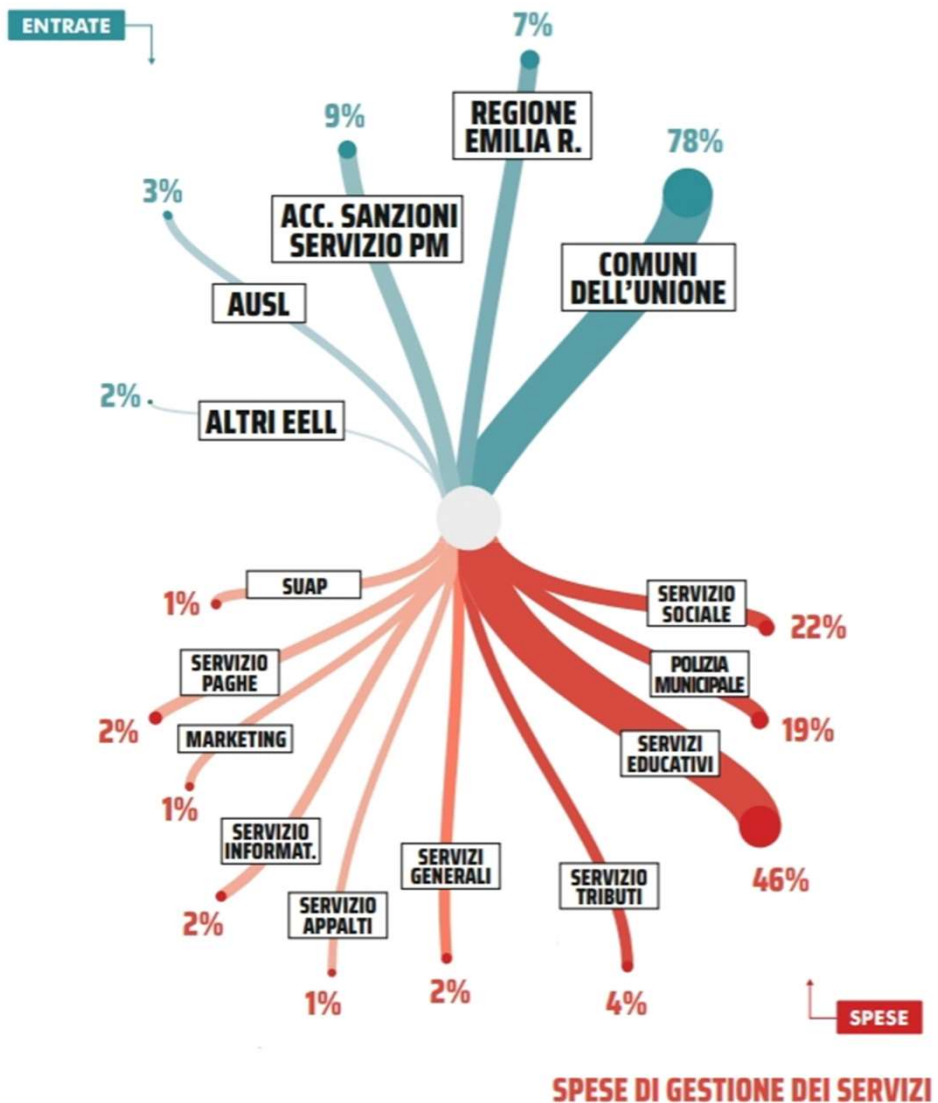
ENTRATE

7%
REGIONE EMILIA R.

9%
ACC. SANZIONI SERVIZIO PM

78%
COMUNI DELL'UNIONE

3%
AUSL

2%
ALTRI EELL

SUAP
1%

SERVIZIO PAGHE
2%

MARKETING
1%

SERVIZIO INFORMAT.
2%

SERVIZIO APPALTI
1%

SERVIZI GENERALI
2%

SERVIZIO TRIBUTI
4%

SERVIZI EDUCATIVI
46%

POLIZIA MUNICIPALE
19%

SERVIZIO SOCIALE
22%

SPESE

SPESE DI GESTIONE DEI SERVIZI